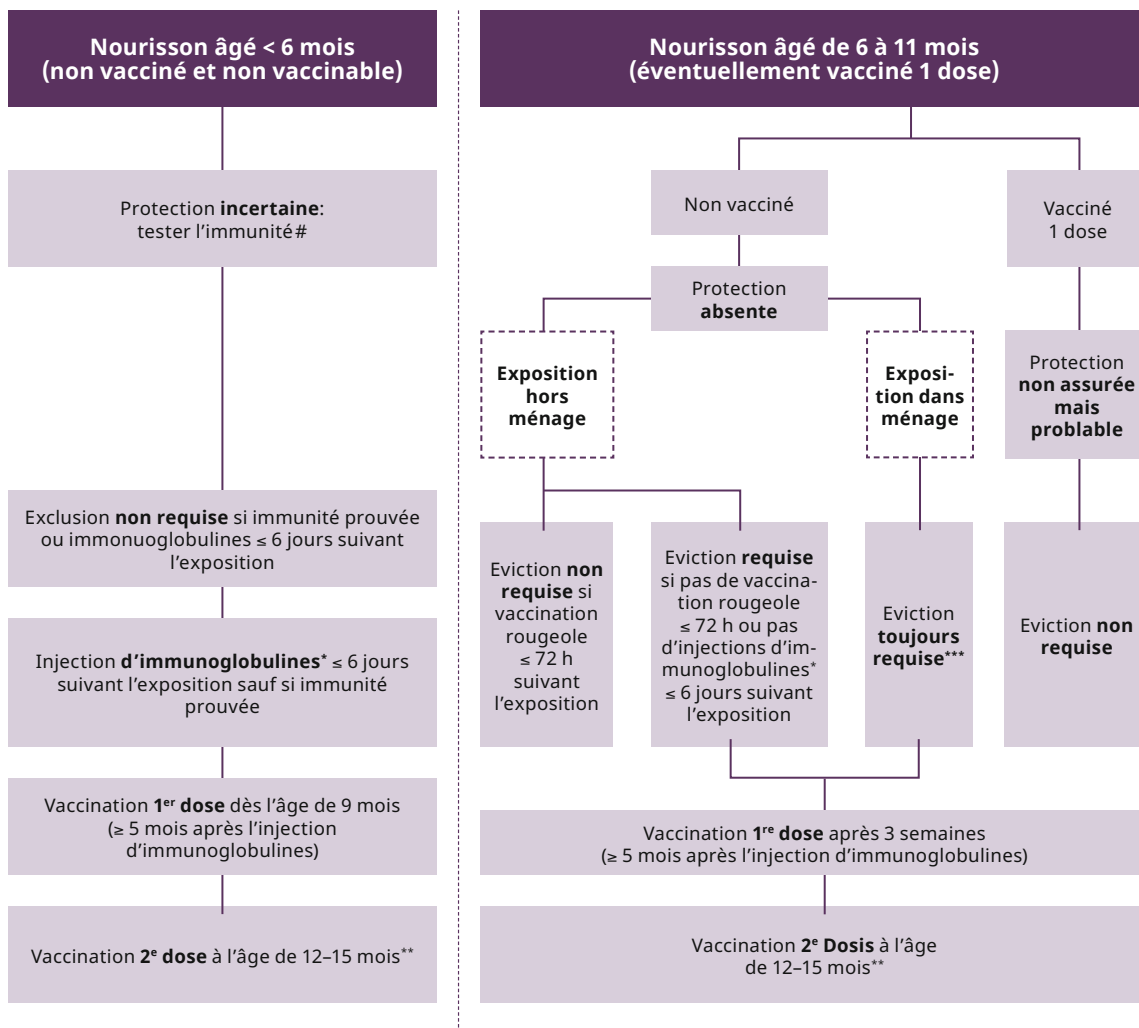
Nourisson âgé < 6 mois (non vacciné et non vaccinable)

Protection **incertaine**: tester l'immunité#

Exclusion **non requise** si immunité prouvée ou immonuoglobulines ≤ 6 jours suivant l'exposition

Injection **d'immunoglobulines*** ≤ 6 jours suivant l'exposition sauf si immunité prouvée

Vaccination **1$^{er}$ dose** dès l'âge de 9 mois (≥ 5 mois après l'injection d'immunoglobulines)

Vaccination **2$^{e}$ dose** à l'âge de 12–15 mois**

Nourisson âgé de 6 à 11 mois (éventuellement vacciné 1 dose)

Non vacciné

Vacciné 1 dose

Protection **absente**

**Exposition hors ménage**

**Exposition dans ménage**

Protection **non assurée mais problable**

Eviction **non requise** si vaccination rougeole ≤ 72 h suivant l'exposition

Eviction **requise** si pas de vaccination rougeole ≤ 72 h ou pas d'injections d'immunoglobulines* ≤ 6 jours suivant l'exposition

Eviction **toujours requise*****

Eviction **non requise**

Vaccination **1$^{re}$ dose** après 3 semaines (≥ 5 mois après l'injection d'immunoglobulines)

Vaccination **2$^{e}$ Dosis** à l'âge de 12–15 mois**